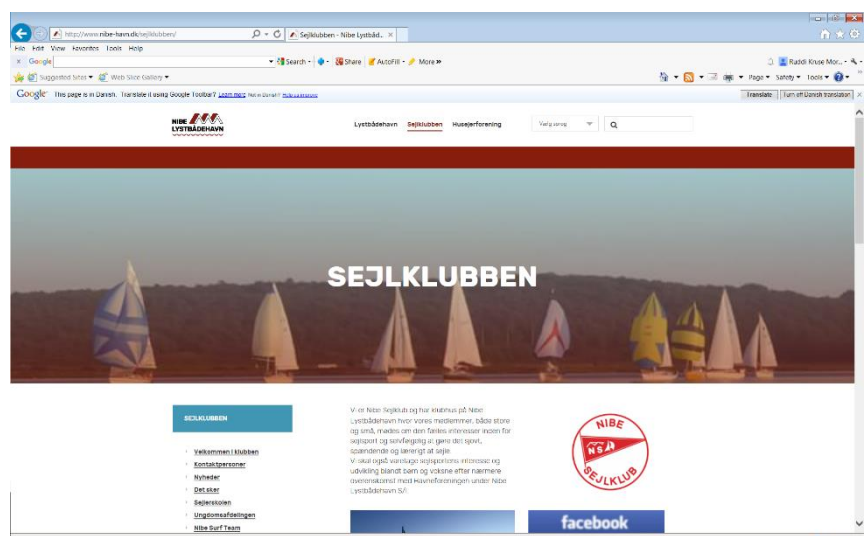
http://www.nibe-havn.dk/sejlklubben/

Sejlklubben - Nibe Lystbåd...

File Edit View Favorites Tools Help

Google

Search · Share · AutoFill · More »

Raddi Kruse Mor...

Suggested Sites ▾ Web Slice Gallery ▾

Page ▾ Safety ▾ Tools ▾

Google This page is in Danish. Translate it using Google Toolbar? Learn more Not in Danish? Help us improve

Translate Turn off Danish translation

NIBE LYSTBÅDEHAVN

Lystbådehavn Sejlklubben Husejerforening

Vælg sprog

SEJLKLUBBEN

SEJLKLUBBEN

Velkommen i klubben
Kontaktpersoner
Nyheder
Det sker
Sejlerskolen
Ungdomsafdelingen
Nibe Surf Team

Vi er Nibe Sejlklub og har klubhus på Nibe Lystbådehavn hvor vores medlemmer, både store og små, mødes om den fælles interesser inden for sejlsport og sørefgøing at gøre det sjovt, spændende og lærerigt at sejle.
Vi skal også varetage sejlsportens interesse og udvikling blandt børn og voksne efter nærmere overenskomst med Havneforeningen under Nibe Lystbådehavn S/I.

NIBE NS SEJLKLUB

facebook